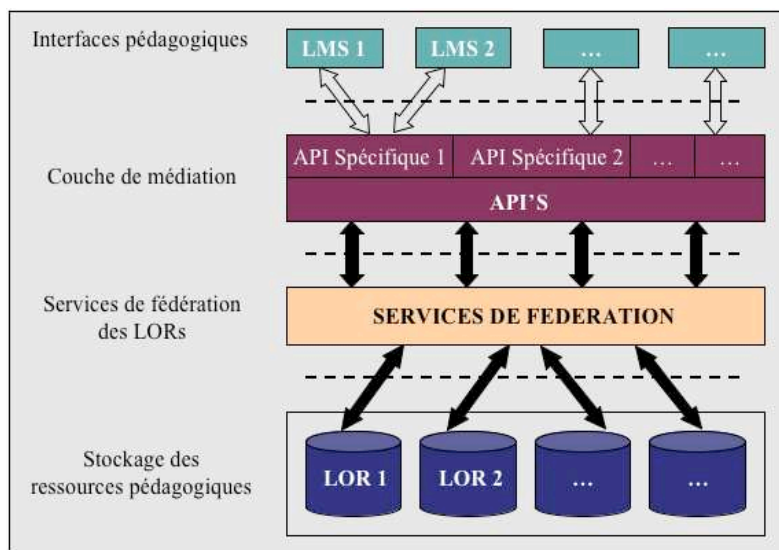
Interfaces pédagogiques

LMS 1

LMS 2

…

…

Couche de médiation

API Spécifique 1

API Spécifique 2

…

…

API'S

Services de fédération des LORs

SERVICES DE FEDERATION

Stockage des ressources pédagogiques

LOR 1

LOR 2

…

…